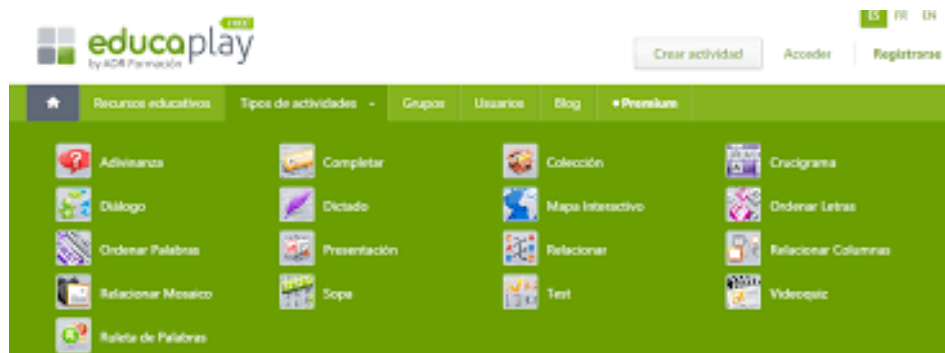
educaplay FREE
by ADR Formación

ES FR EN

Crear actividad Acceder Registrarse

Recursos educativos Tipos de actividades Grupos Usuarios Blog • Premium

Adivinanza
Completar
Colección
Crucigrama
Diálogo
Dictado
Mapa Interactivo
Ordenar Letras
Ordenar Palabras
Presentación
Relacionar
Relacionar Columnas
Relacionar Mosaico
Sopa
Test
Videoquiz
Ruleta de Palabras